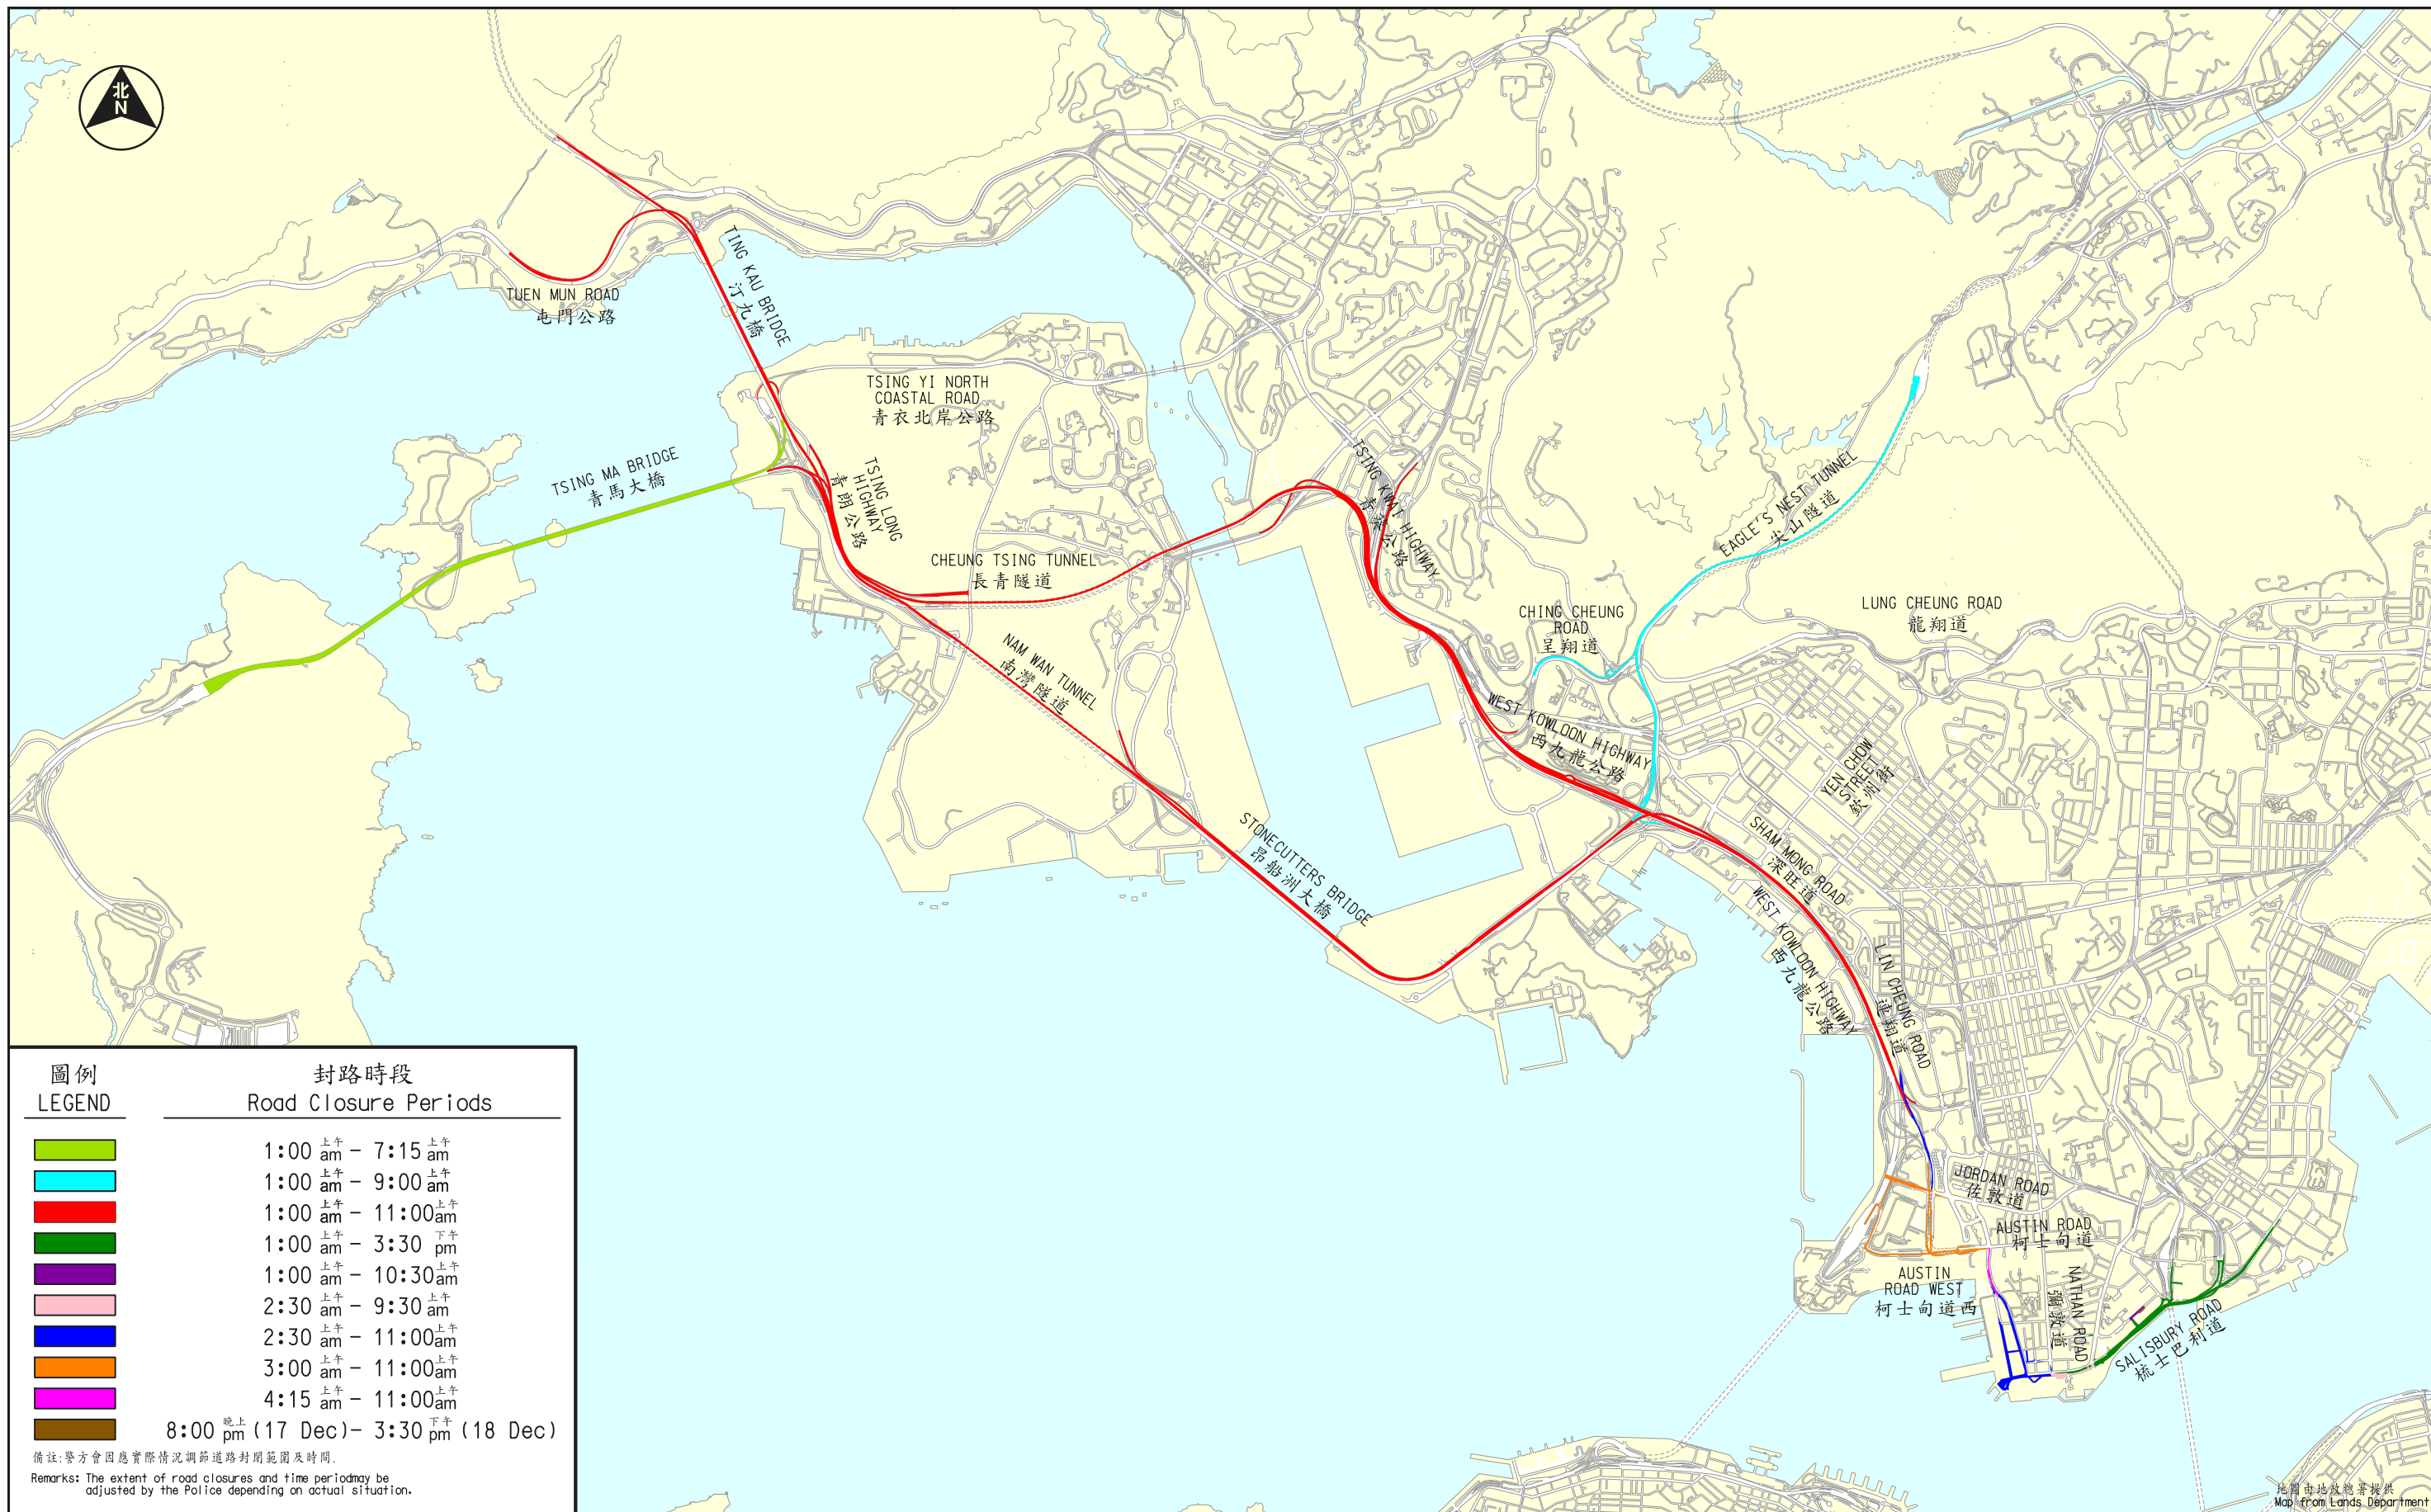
北
N

TUEN MUN ROAD
屯門公路

TING KAU BRIDGE
汀九橋

TSING YI NORTH COASTAL ROAD
青衣北岸公路

TSING MA BRIDGE
青馬大橋

TSING LONG HIGHWAY
青朗公路

CHEUNG TSING TUNNEL
長青隧道

TSING KWAI HIGHWAY
青葵公路

EAGLE'S NEST TUNNEL
尖山隧道

CHING CHEUNG ROAD
呈翔道

LUNG CHEUNG ROAD
龍翔道

NAM WAN TUNNEL
南灣隧道

WEST KOWLOON HIGHWAY
西九龍公路

YEN CHOW STREET
欽州街

STONECUTTERS BRIDGE
昂船洲大橋

SHAM MONG ROAD
深旺道

WEST KOWLOON HIGHWAY
西九龍公路

LIN CHEUNG ROAD
連翔道

JORDAN ROAD
佐敦道

AUSTIN ROAD
柯士甸道

AUSTIN ROAD WEST
柯士甸道西

NATHAN ROAD
彌敦道

SALISBURY ROAD
梳士巴利道

圖例
LEGEND

封路時段
Road Closure Periods

| | |
|---|---|
| | 1:00 上午 am – 7:15 上午 am |
| | 1:00 上午 am – 9:00 上午 am |
| | 1:00 上午 am – 11:00 上午 am |
| | 1:00 上午 am – 3:30 下午 pm |
| | 1:00 上午 am – 10:30 上午 am |
| | 2:30 上午 am – 9:30 上午 am |
| | 2:30 上午 am – 11:00 上午 am |
| | 3:00 上午 am – 11:00 上午 am |
| | 4:15 上午 am – 11:00 上午 am |
| | 8:00 晚上 pm (17 Dec) – 3:30 下午 pm (18 Dec) |

備註:警方會因應實際情況調節道路封閉範圍及時間.

Remarks: The extent of road closures and time periodmay be adjusted by the Police depending on actual situation.

地圖由地政總署提供
Map from Lands Department